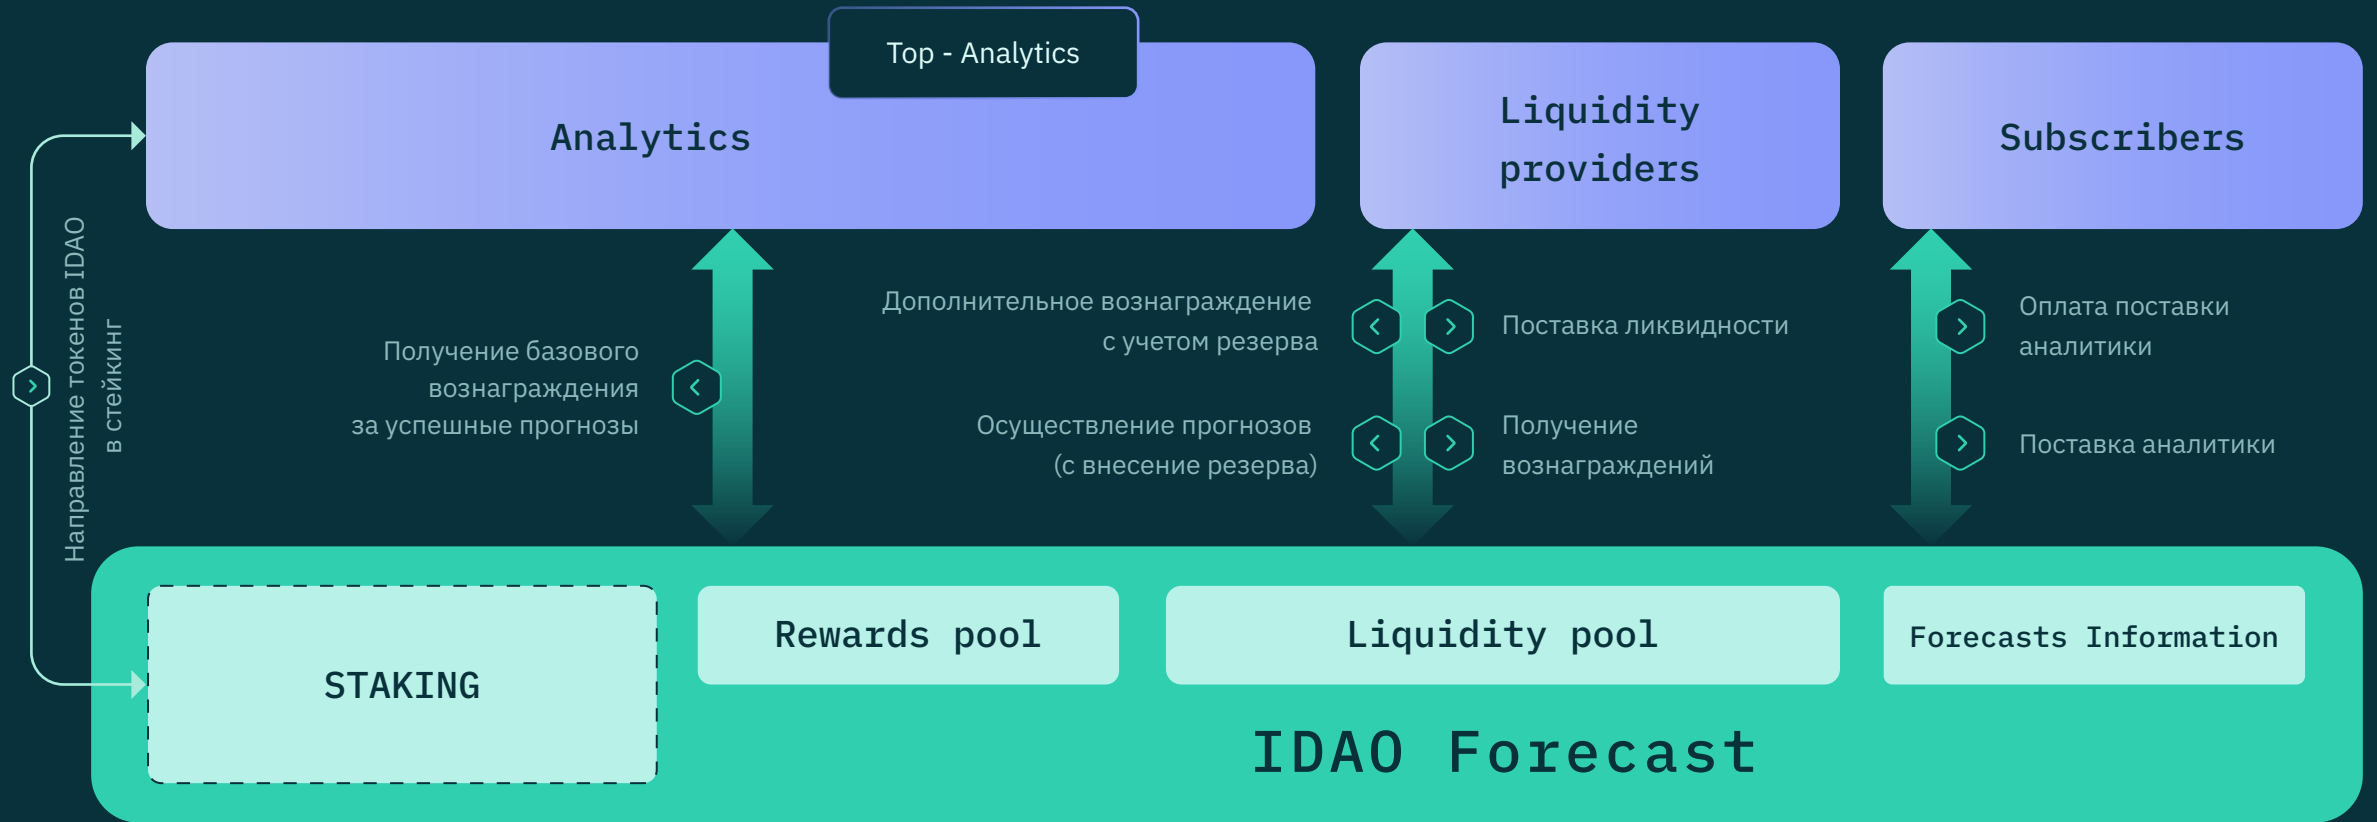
Top - Analytics

Analytics

Liquidity providers

Subscribers

Направление токенов IDAO в стейкинг

Получение базового вознаграждения за успешные прогнозы

Дополнительное вознаграждение с учетом резерва

Осуществление прогнозов (с внесение резерва)

Поставка ликвидности

Получение вознаграждений

Оплата поставки аналитики

Поставка аналитики

STAKING

Rewards pool

Liquidity pool

Forecasts Information

IDAO Forecast